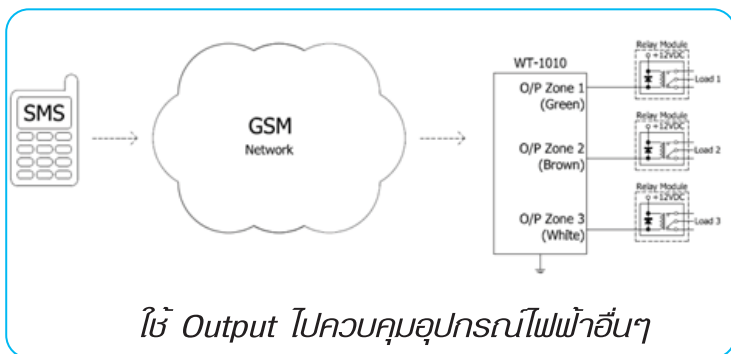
SMS

GSM
Network

WT-1010
O/P Zone 1
(Green)
O/P Zone 2
(Brown)
O/P Zone 3
(White)

Relay Module
+12VDC
Load 1
Relay Module
+12VDC
Load 2
Relay Module
+12VDC
Load 3

ใช้ Output ไปควบคุมอุปกรณ์ไฟฟ้าอื่นๆ